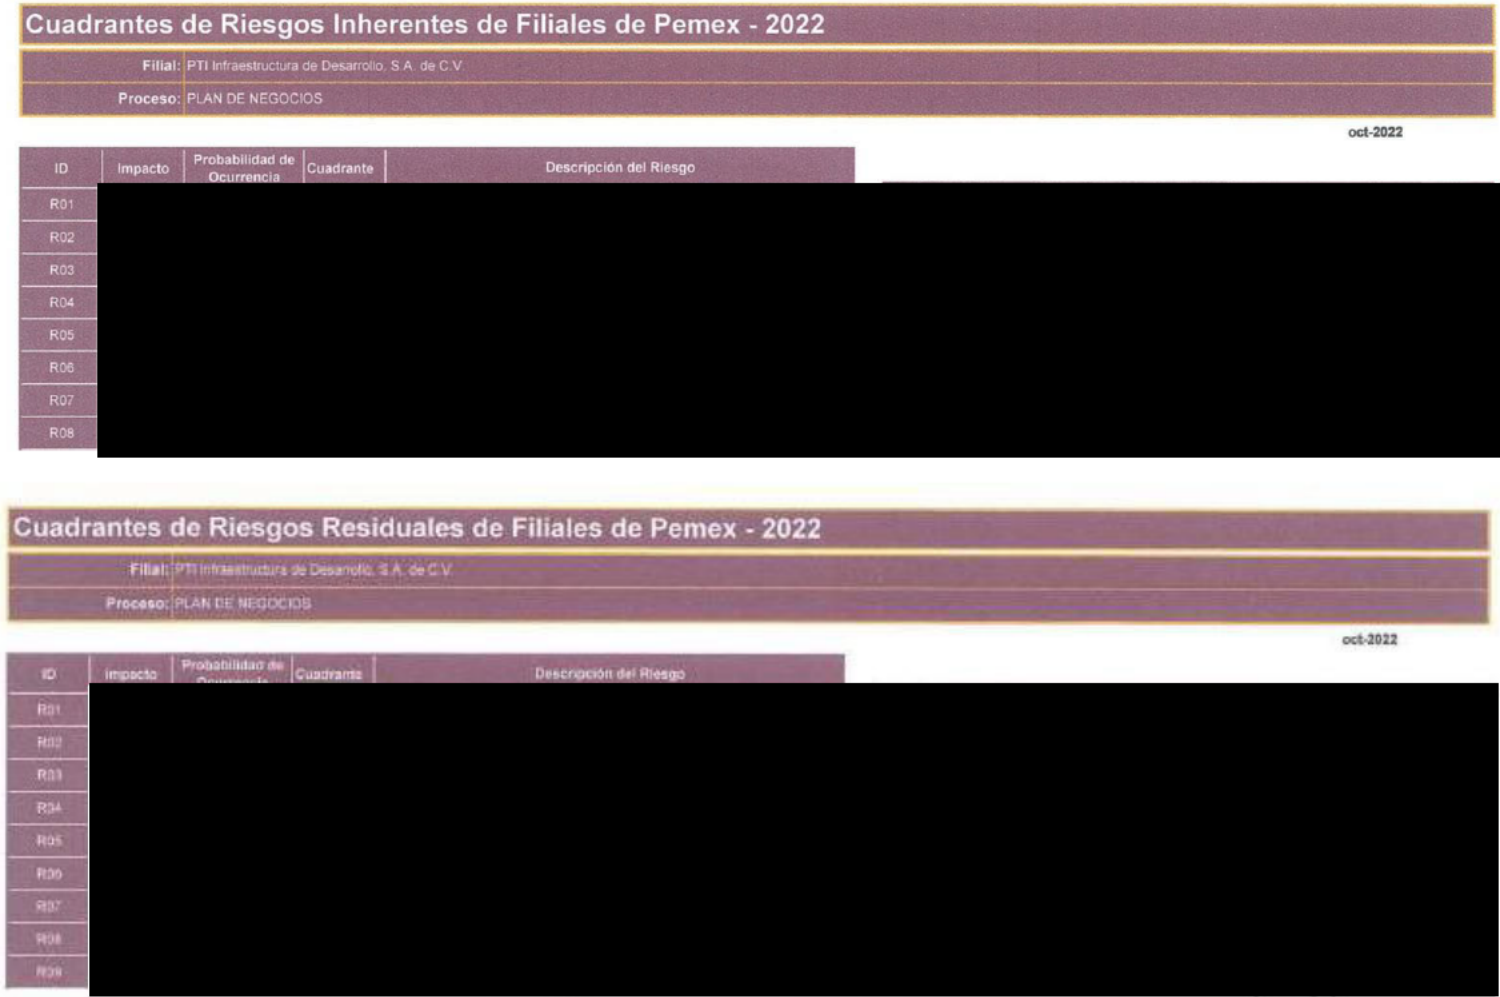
Cuadrantes de Riesgos Inherentes de Filiales de Pemex - 2022

Filial: PTI Infraestructura de Desarrollo, S.A. de C.V.

Proceso: PLAN DE NEGOCIOS

oct-2022

| ID | Impacto | Probabilidad de Ocurrencia | Cuadrante | Descripción del Riesgo |
|---|---|---|---|---|
| R01 | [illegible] | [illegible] | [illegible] | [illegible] |
| R02 | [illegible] | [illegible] | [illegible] | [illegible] |
| R03 | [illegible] | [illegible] | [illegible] | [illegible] |
| R04 | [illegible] | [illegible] | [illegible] | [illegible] |
| R05 | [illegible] | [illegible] | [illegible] | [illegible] |
| R06 | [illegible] | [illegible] | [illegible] | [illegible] |
| R07 | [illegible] | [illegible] | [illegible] | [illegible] |
| R08 | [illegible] | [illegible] | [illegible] | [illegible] |

Cuadrantes de Riesgos Residuales de Filiales de Pemex - 2022

Filial: PTI Infraestructura de Desarrollo, S.A. de C.V.

Proceso: PLAN DE NEGOCIOS

oct-2022

| ID | Impacto | Probabilidad de Ocurrencia | Cuadrante | Descripción del Riesgo |
|---|---|---|---|---|
| R01 | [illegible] | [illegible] | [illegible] | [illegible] |
| R02 | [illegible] | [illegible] | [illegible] | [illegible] |
| R03 | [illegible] | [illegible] | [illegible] | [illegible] |
| R04 | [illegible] | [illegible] | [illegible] | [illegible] |
| R05 | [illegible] | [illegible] | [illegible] | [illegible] |
| R06 | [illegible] | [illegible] | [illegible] | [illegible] |
| R07 | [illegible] | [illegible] | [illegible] | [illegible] |
| R08 | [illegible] | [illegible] | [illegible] | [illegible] |
| R09 | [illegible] | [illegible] | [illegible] | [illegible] |